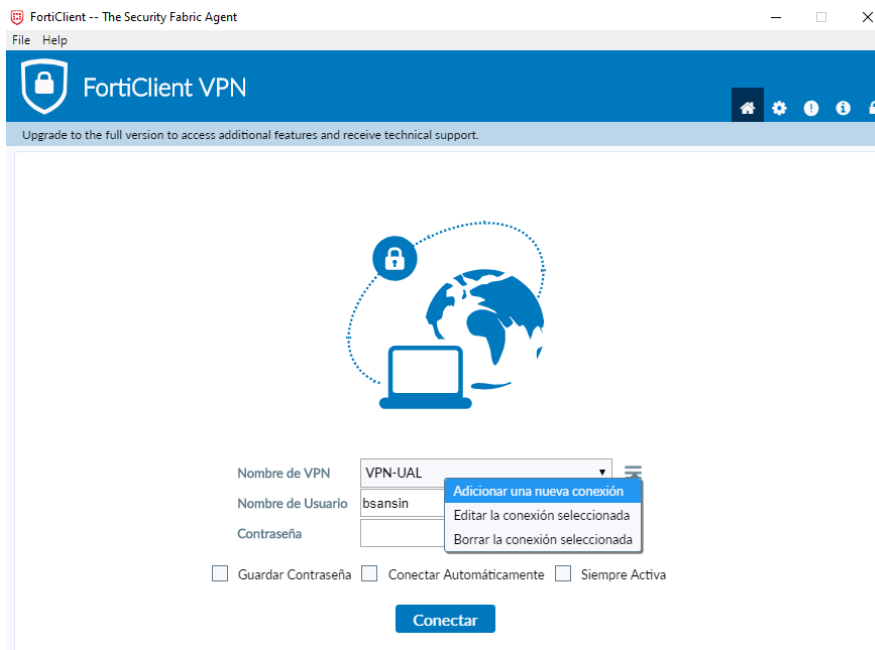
FortiClient -- The Security Fabric Agent

File Help

FortiClient VPN

Upgrade to the full version to access additional features and receive technical support.

Nombre de VPN VPN-UAL

Nombre de Usuario bsansin

Contraseña

Adicionar una nueva conexión
Editar la conexión seleccionada
Borrar la conexión seleccionada

Guardar Contraseña Conectar Automáticamente Siempre Activa

Conectar